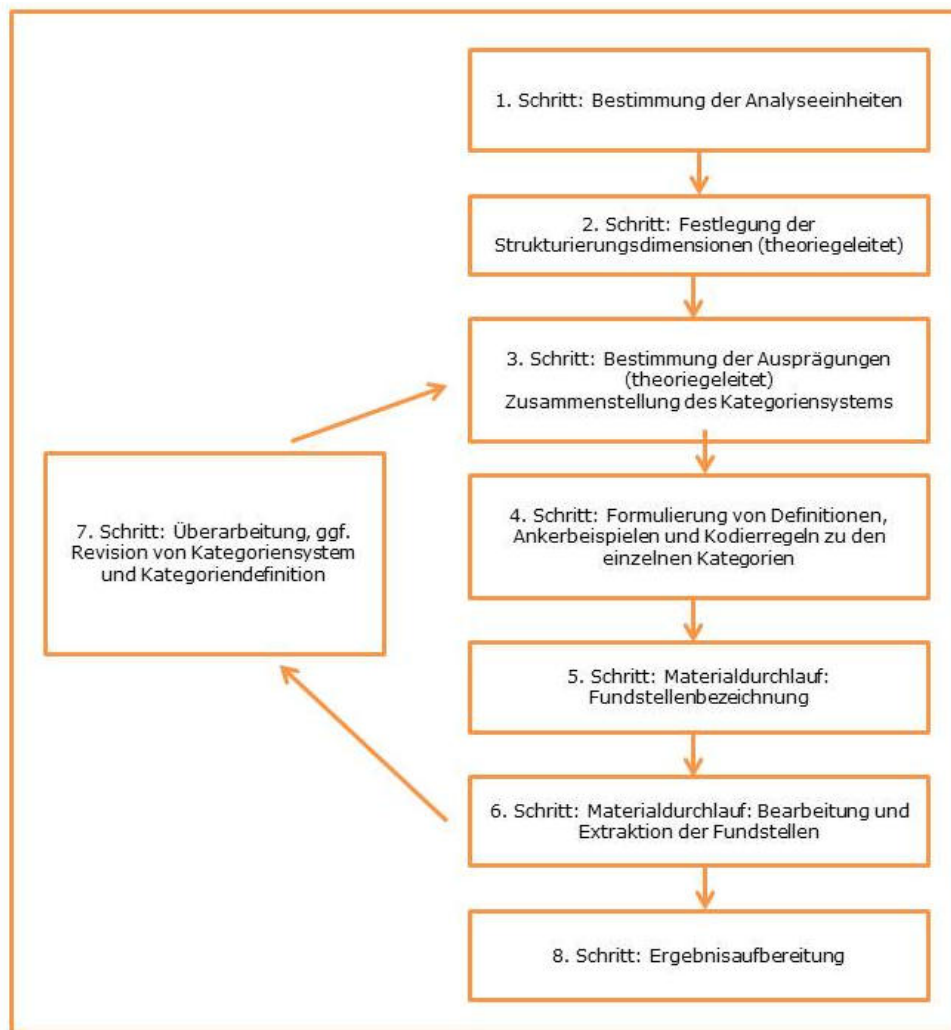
1. Schritt: Bestimmung der Analyseeinheiten

2. Schritt: Festlegung der Strukturierungsdimensionen (theoriegeleitet)

3. Schritt: Bestimmung der Ausprägungen (theoriegeleitet) Zusammenstellung des Kategoriensystems

7. Schritt: Überarbeitung, ggf. Revision von Kategoriensystem und Kategoriendefinition

4. Schritt: Formulierung von Definitionen, Ankerbeispielen und Kodierregeln zu den einzelnen Kategorien

5. Schritt: Materialdurchlauf: Fundstellenbezeichnung

6. Schritt: Materialdurchlauf: Bearbeitung und Extraktion der Fundstellen

8. Schritt: Ergebnisaufbereitung